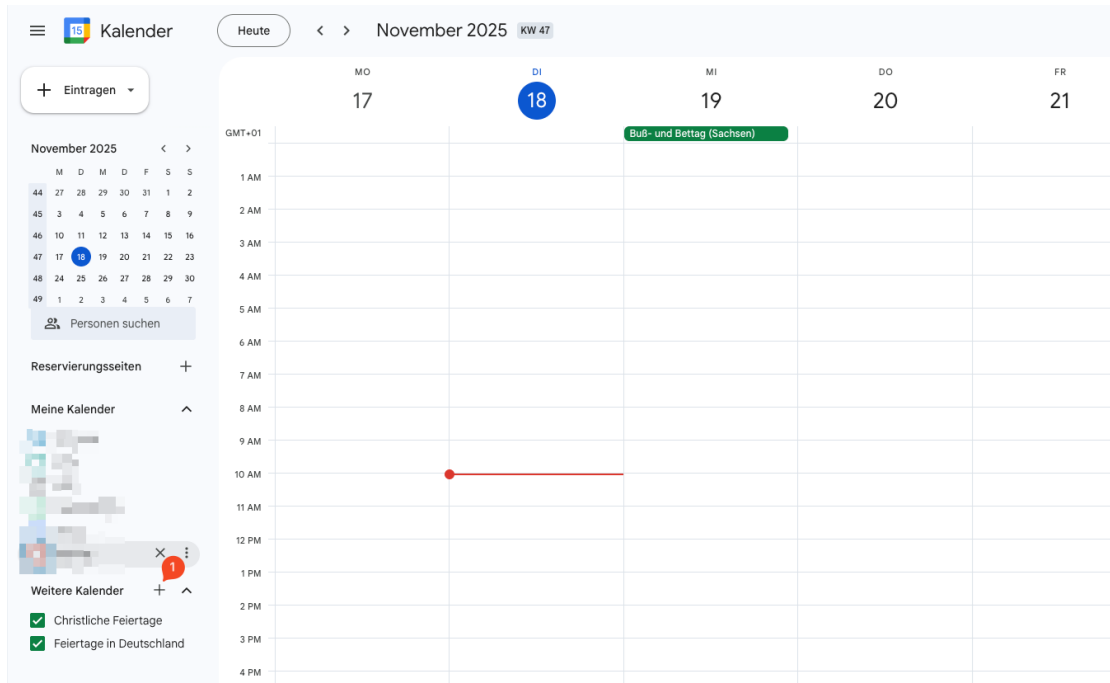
15 Kalender

Heute < > November 2025 KW 47

MO 17
DI 18
MI 19
DO 20
FR 21

GMT+01
Buß- und Bettag (Sachsen)

1 AM
2 AM
3 AM
4 AM
5 AM
6 AM
7 AM
8 AM
9 AM
10 AM
11 AM
12 PM
1 PM
2 PM
3 PM
4 PM

Eintragen

November 2025 < >

| | M | D | M | D | F | S | S |
|---|---|---|---|---|---|---|---|
| 44 | 27 | 28 | 29 | 30 | 31 | 1 | 2 |
| 45 | 3 | 4 | 5 | 6 | 7 | 8 | 9 |
| 46 | 10 | 11 | 12 | 13 | 14 | 15 | 16 |
| 47 | 17 | 18 | 19 | 20 | 21 | 22 | 23 |
| 48 | 24 | 25 | 26 | 27 | 28 | 29 | 30 |
| 49 | 1 | 2 | 3 | 4 | 5 | 6 | 7 |

Personen suchen

Reservierungsseiten +

Meine Kalender

1
Weitere Kalender +

Christliche Feiertage
Feiertage in Deutschland